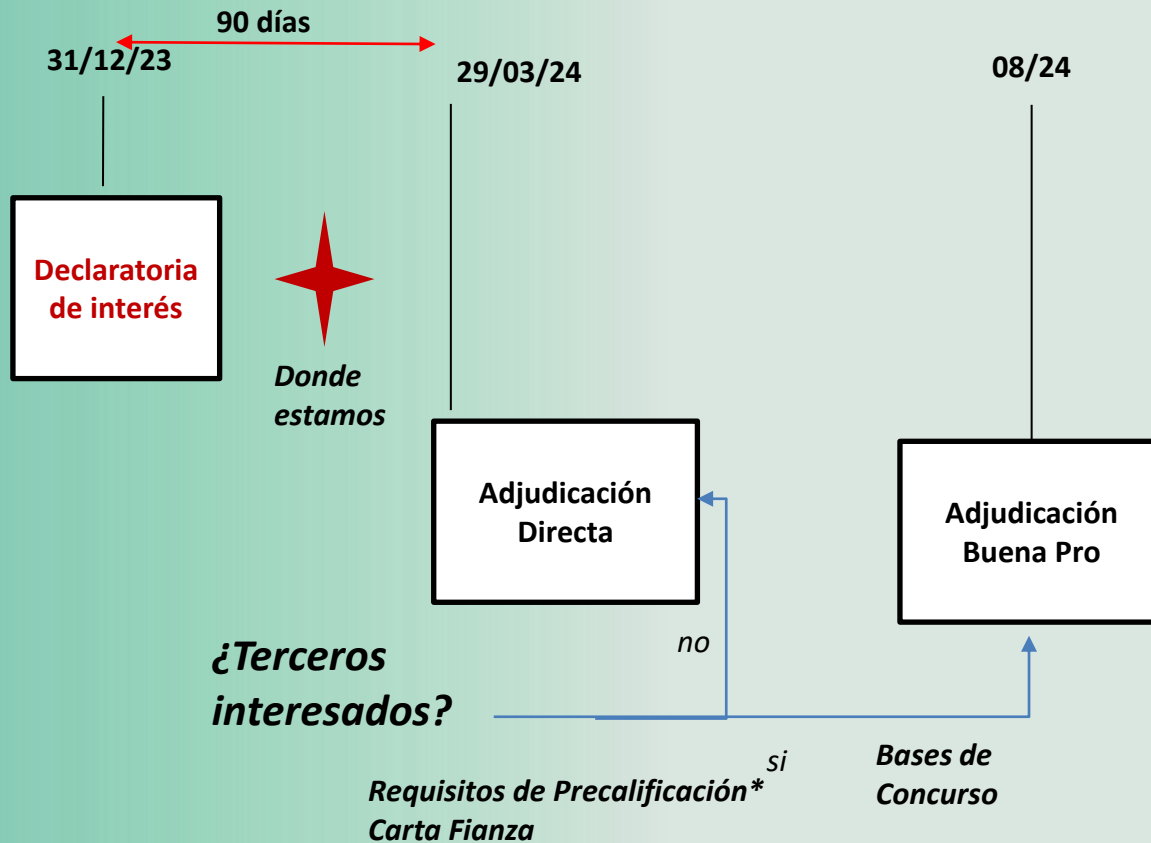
90 días

31/12/23

29/03/24

08/24

Declaratoria de interés

Donde estamos

Adjudicación Directa

Adjudicación Buena Pro

no

¿Terceros interesados?

si

Bases de Concurso

Requisitos de Precalificación*
Carta Fianza